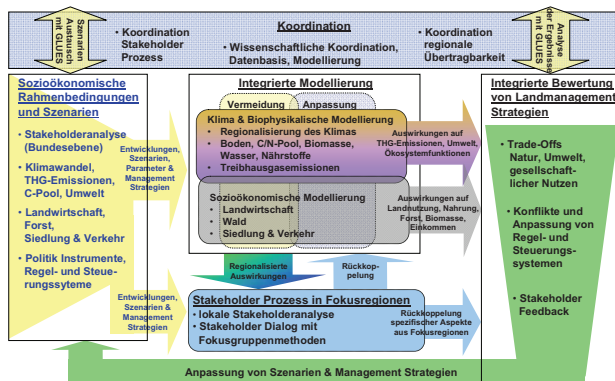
Szenarien Austausch mit GLUES

• Koordination Stakeholder Prozess

Koordination

• Wissenschaftliche Koordination, Datenbasis, Modellierung

• Koordination regionale Übertragbarkeit

Analyse der Ergebnisse mit GLUES

Sozioökonomische Rahmenbedingungen und Szenarien

• Stakeholderanalyse (Bundesebene)

• Klimawandel, THG-Emissionen, C-Pool, Umwelt

• Landwirtschaft, Forst, Siedlung & Verkehr

• Politik Instrumente, Regel- und Steuerungsyteme

Entwicklungen, Szenarien, Parameter & Management Strategien

Entwicklungen, Szenarien & Management Strategien

Integrierte Modellierung

Vermeidung

Anpassung

Klima & Biophysikalische Modellierung

• Regionalisierung des Klimas

• Boden, C/N-Pool, Biomasse, Wasser, Nährstoffe

• Treibhausgasemissionen

Auswirkungen auf THG-Emissionen, Umwelt, Ökosystemfunktionen

Sozioökonomische Modellierung

• Landwirtschaft

• Wald

• Siedlung & Verkehr

Auswirkungen auf Landnutzung, Nahrung, Forst, Biomasse, Einkommen

Regionalisierte Auswirkungen

Rückkopplung

Stakeholder Prozess in Fokusregionen

• lokale Stakeholderanalyse

• Stakeholder Dialog mit Fokusgruppenmethoden

Rückkoppelung spezifischer Aspekte aus Fokusregionen

Integrierte Bewertung von Landmanagement Strategien

• Trade-Offs Natur, Umwelt, gesellschaftlicher Nutzen

• Konflikte und Anpassung von Regel- und Steuerungssystemen

• Stakeholder Feedback

Anpassung von Szenarien & Management Strategien